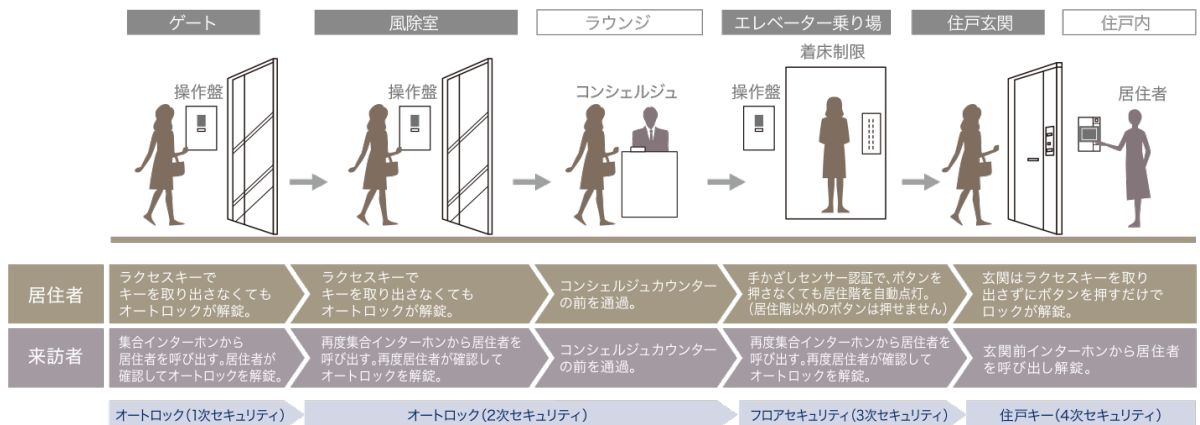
ゲート | 風除室 | ラウンジ | エレベーター乗り場 | 住戸玄関 | 住戸内

操作盤

操作盤

コンシェルジュ

操作盤

着床制限

居住者

| | | | | | |
|---|---|---|---|---|---|
| 居住者 | ラクセスキーでキーを取り出さなくてもオートロックが解錠。 | ラクセスキーでキーを取り出さなくてもオートロックが解錠。 | コンシェルジュカウンターの前を通過。 | 手かざしセンサー認証で、ボタンを押さなくても居住階を自動点灯。（居住階以外のボタンは押せません） | 玄関はラクセスキーを取り出さずにボタンを押すだけでロックが解錠。 |
| 来訪者 | 集合インターホンから居住者を呼び出す。居住者が確認してオートロックを解錠。 | 再度集合インターホンから居住者を呼び出す。再度居住者が確認してオートロックを解錠。 | コンシェルジュカウンターの前を通過。 | 再度集合インターホンから居住者を呼び出す。再度居住者が確認してオートロックを解錠。 | 玄関前インターホンから居住者を呼び出し解錠。 |

オートロック（1次セキュリティ） | オートロック（2次セキュリティ） | フロアセキュリティ（3次セキュリティ） | 住戸キー（4次セキュリティ）